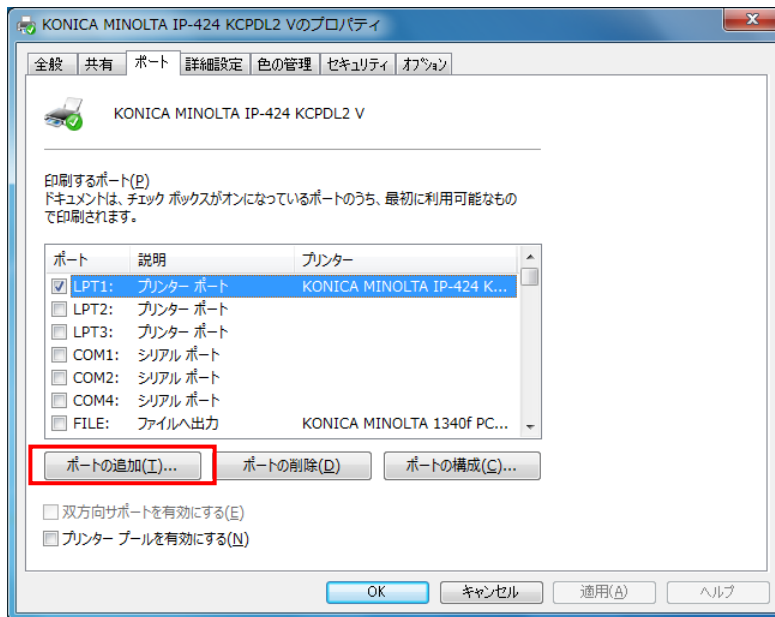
KONICA MINOLTA IP-424 KCPDL2 Vのプロパティ

全般 | 共有 | ポート | 詳細設定 | 色の管理 | セキュリティ | オプション

KONICA MINOLTA IP-424 KCPDL2 V

印刷するポート(P)
ドキュメントは、チェック ボックスがオンになっているポートのうち、最初に利用可能なもので印刷されます。

| ポート | 説明 | プリンター |
|---|---|---|
| ☑ LPT1: | プリンター ポート | KONICA MINOLTA IP-424 K... |
| ☐ LPT2: | プリンター ポート | |
| ☐ LPT3: | プリンター ポート | |
| ☐ COM1: | シリアル ポート | |
| ☐ COM2: | シリアル ポート | |
| ☐ COM4: | シリアル ポート | |
| ☐ FILE: | ファイルへ出力 | KONICA MINOLTA 1340f PC... |

ポートの追加(T)... | ポートの削除(D) | ポートの構成(C)...

双方向サポートを有効にする(E)
プリンター プールを有効にする(N)

OK | キャンセル | 適用(A) | ヘルプ